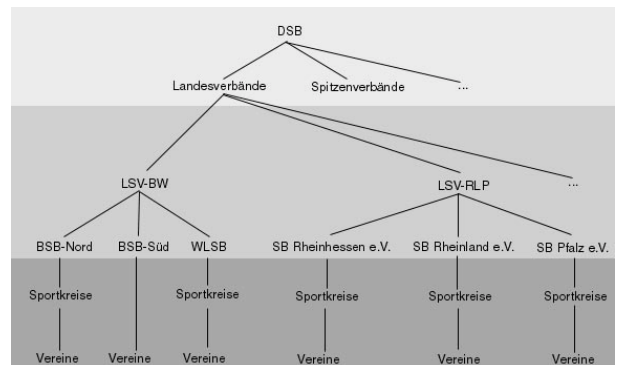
DSB

Landesverbände

Spitzenverbände

...

LSV-BW

LSV-RLP

...

BSB-Nord

BSB-Süd

WLSB

SB Rheinhessen e.V.

SB Rheinland e.V.

SB Pfalz e.V.

Sportkreise

Sportkreise

Sportkreise

Sportkreise

Sportkreise

Vereine

Vereine

Vereine

Vereine

Vereine

Vereine